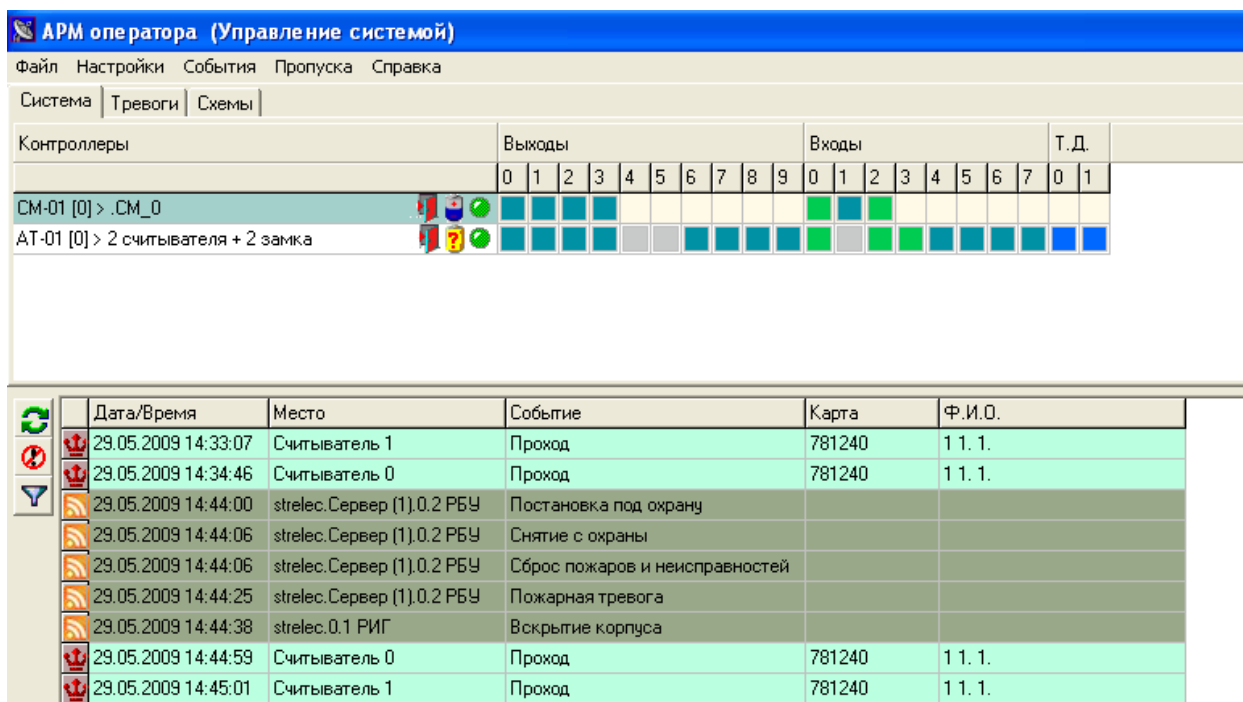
АРМ оператора (Управление системой)

Файл Настройки События Пропуска Справка

Система | Тревоги | Схемы

| Контроллеры | Выходы | | | | | | | | | | Входы | | | | | | | | Т.Д. | |
|---|---|---|---|---|---|---|---|---|---|---|---|---|---|---|---|---|---|---|---|---|
| | 0 | 1 | 2 | 3 | 4 | 5 | 6 | 7 | 8 | 9 | 0 | 1 | 2 | 3 | 4 | 5 | 6 | 7 | 0 | 1 |
| CM-01 [0] > .CM_0 | | | | | | | | | | | | | | | | | | | | |
| AT-01 [0] > 2 считывателя + 2 замка | | | | | | | | | | | | | | | | | | | | |

| Дата/Время | Место | Событие | Карта | Ф.И.О. |
|---|---|---|---|---|
| 29.05.2009 14:33:07 | Считыватель 1 | Проход | 781240 | 1 1. 1. |
| 29.05.2009 14:34:46 | Считыватель 0 | Проход | 781240 | 1 1. 1. |
| 29.05.2009 14:44:00 | strelec.Сервер (1).0.2 РБУ | Постановка под охрану | | |
| 29.05.2009 14:44:06 | strelec.Сервер (1).0.2 РБУ | Снятие с охраны | | |
| 29.05.2009 14:44:06 | strelec.Сервер (1).0.2 РБУ | Сброс пожаров и неисправностей | | |
| 29.05.2009 14:44:25 | strelec.Сервер (1).0.2 РБУ | Пожарная тревога | | |
| 29.05.2009 14:44:38 | strelec.0.1 РИГ | Вскрытие корпуса | | |
| 29.05.2009 14:44:59 | Считыватель 0 | Проход | 781240 | 1 1. 1. |
| 29.05.2009 14:45:01 | Считыватель 1 | Проход | 781240 | 1 1. 1. |